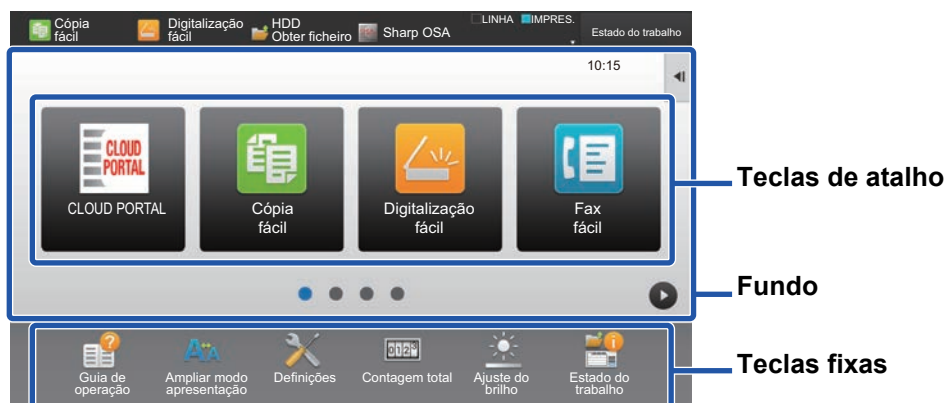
Cópia fácil
Digitalização fácil
HDD Obter ficheiro
Sharp OSA
LINHA
IMPRES.
Estado do trabalho

10:15

CLOUD PORTAL
CLOUD PORTAL
Cópia fácil
Digitalização fácil
Fax fácil

Teclas de atalho

Fundo

Guia de operação
Ampliar modo apresentação
Definições
Contagem total
Ajuste do brilho
Estado do trabalho

Teclas fixas